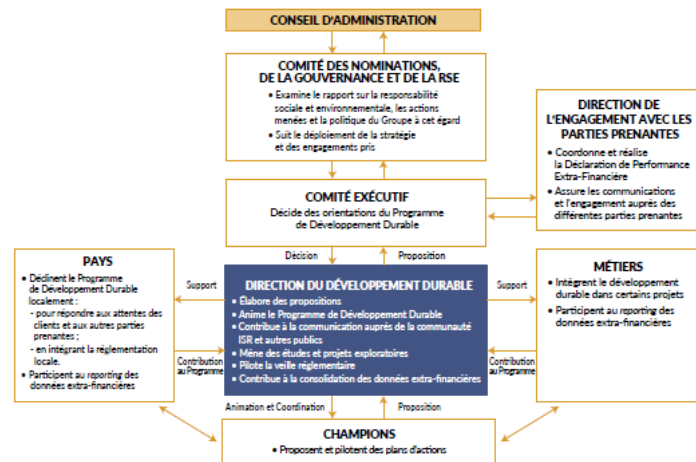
CONSEIL D'ADMINISTRATION

COMITÉ DES NOMINATIONS, DE LA GOUVERNANCE ET DE LA RSE

• Examine le rapport sur la responsabilité sociale et environnementale, les actions menées et la politique du Groupe à cet égard
• Suit le déploiement de la stratégie et des engagements pris

DIRECTION DE L'ENGAGEMENT AVEC LES PARTIES PRENANTES

• Coordonne et réalise la Déclaration de Performance Extra-Financière
• Assure les communications et l'engagement auprès des différentes parties prenantes

COMITÉ EXÉCUTIF

Décide des orientations du Programme de Développement Durable

Décision

Proposition

PAYS

• Déclinent le Programme de Développement Durable localement :
- pour répondre aux attentes des clients et aux autres parties prenantes ;
- en intégrant la réglementation locale.
• Participent au reporting des données extra-financières

Support

Contribution au Programme

DIRECTION DU DÉVELOPPEMENT DURABLE

• Élabore des propositions
• Anime le Programme de Développement Durable
• Contribue à la communication auprès de la communauté ISR et autres publics
• Mène des études et projets exploratoires
• Pilote la veille réglementaire
• Contribue à la consolidation des données extra-financières

Support

Contribution au Programme

MÉTIERS

• Intègrent le développement durable dans certains projets
• Participent au reporting des données extra-financières

Animation et Coordination

Proposition

CHAMPIONS

• Proposent et pilotent des plans d'actions